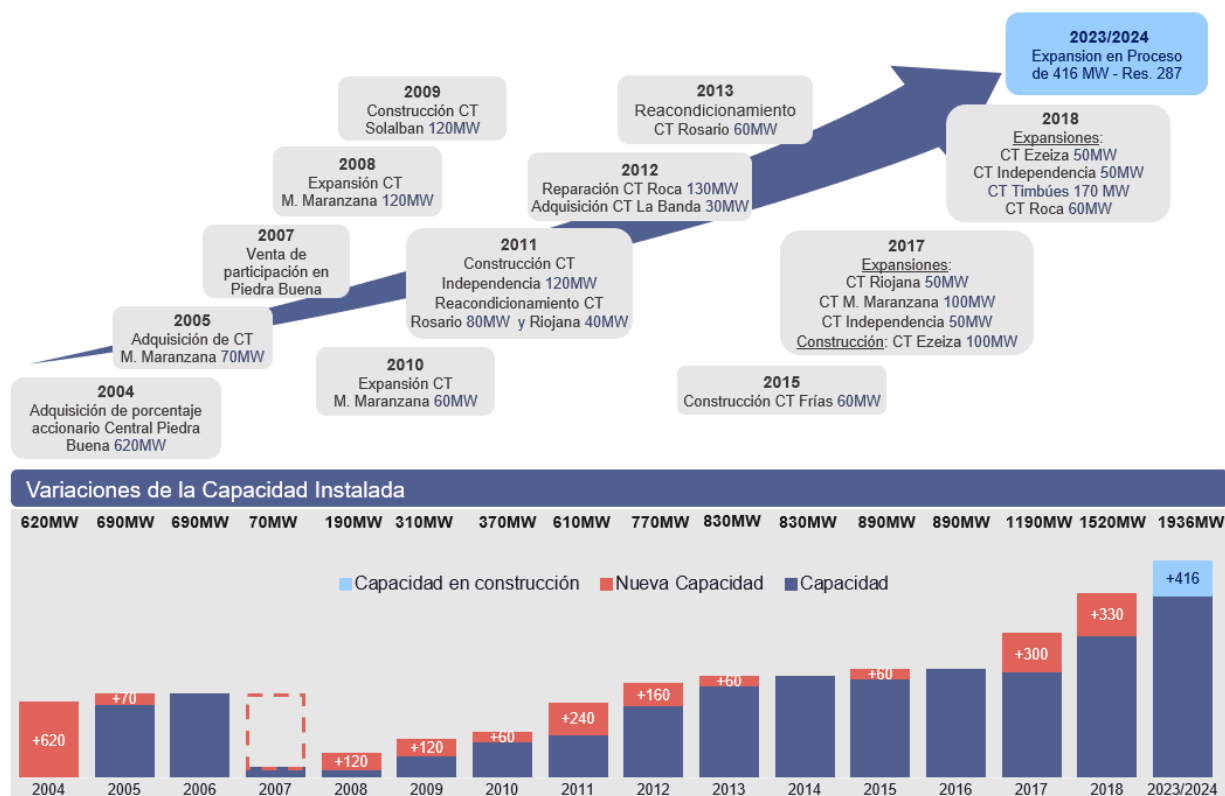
2023/2024
Expansion en Proceso de 416 MW - Res. 287

2018
Expansiones:
CT Ezeiza 50MW
CT Independencia 50MW
CT Timbúes 170 MW
CT Roca 60MW

2013
Reacondicionamiento
CT Rosario 60MW

2012
Reparación CT Roca 130MW
Adquisición CT La Banda 30MW

2009
Construcción CT
Solalban 120MW

2008
Expansión CT
M. Maranzana 120MW

2007
Venta de participación en Piedra Buena

2011
Construcción CT
Independencia 120MW
Reacondicionamiento CT
Rosario 80MW y Riojana 40MW

2017
Expansiones:
CT Riojana 50MW
CT M. Maranzana 100MW
CT Independencia 50MW
Construcción: CT Ezeiza 100MW

2005
Adquisición de CT
M. Maranzana 70MW

2010
Expansión CT
M. Maranzana 60MW

2015
Construcción CT Frías 60MW

2004
Adquisición de porcentaje accionario Central Piedra Buena 620MW

Variaciones de la Capacidad Instalada

620MW 690MW 690MW 70MW 190MW 310MW 370MW 610MW 770MW 830MW 830MW 890MW 890MW 1190MW 1520MW 1936MW

Capacidad en construcción Nueva Capacidad Capacidad

+620 +70 +120 +120 +60 +240 +160 +60 +60 +300 +330 +416

2004 2005 2006 2007 2008 2009 2010 2011 2012 2013 2014 2015 2016 2017 2018 2023/2024